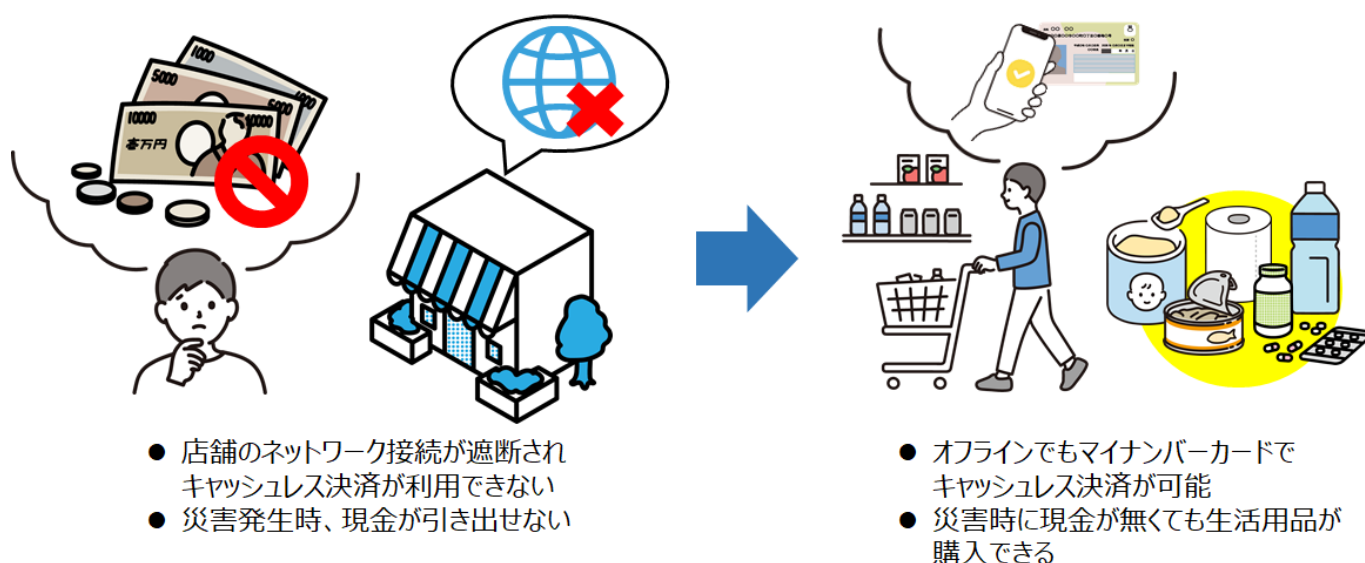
1000

5000

10000

壱万円

● 店舗のネットワーク接続が遮断されキャッシュレス決済が利用できない
● 災害発生時、現金が引き出せない

● オフラインでもマイナンバーカードでキャッシュレス決済が可能
● 災害時に現金が無くても生活用品が購入できる